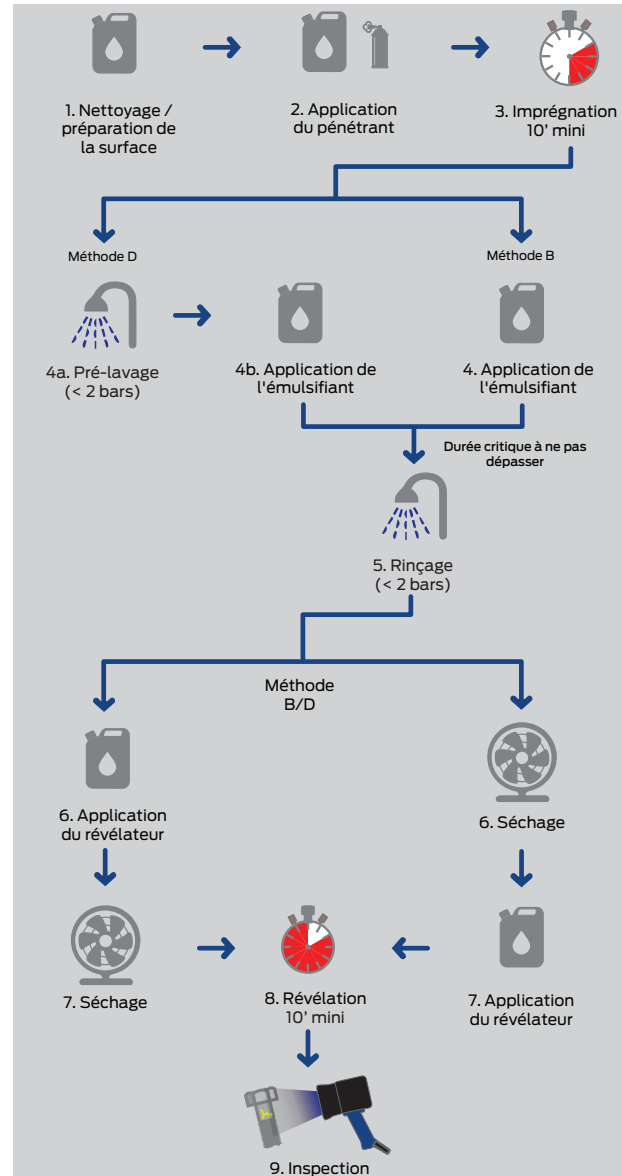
1. Nettoyage / préparation de la surface

2. Application du pénétrant

3. Imprégnation 10' mini

Méthode D

Méthode B

4a. Pré-lavage (< 2 bars)

4b. Application de l'émulsifiant

4. Application de l'émulsifiant

Durée critique à ne pas dépasser

5. Rinçage (< 2 bars)

Méthode B/D

6. Application du révélateur

6. Séchage

7. Séchage

8. Révélation 10' mini

7. Application du révélateur

9. Inspection